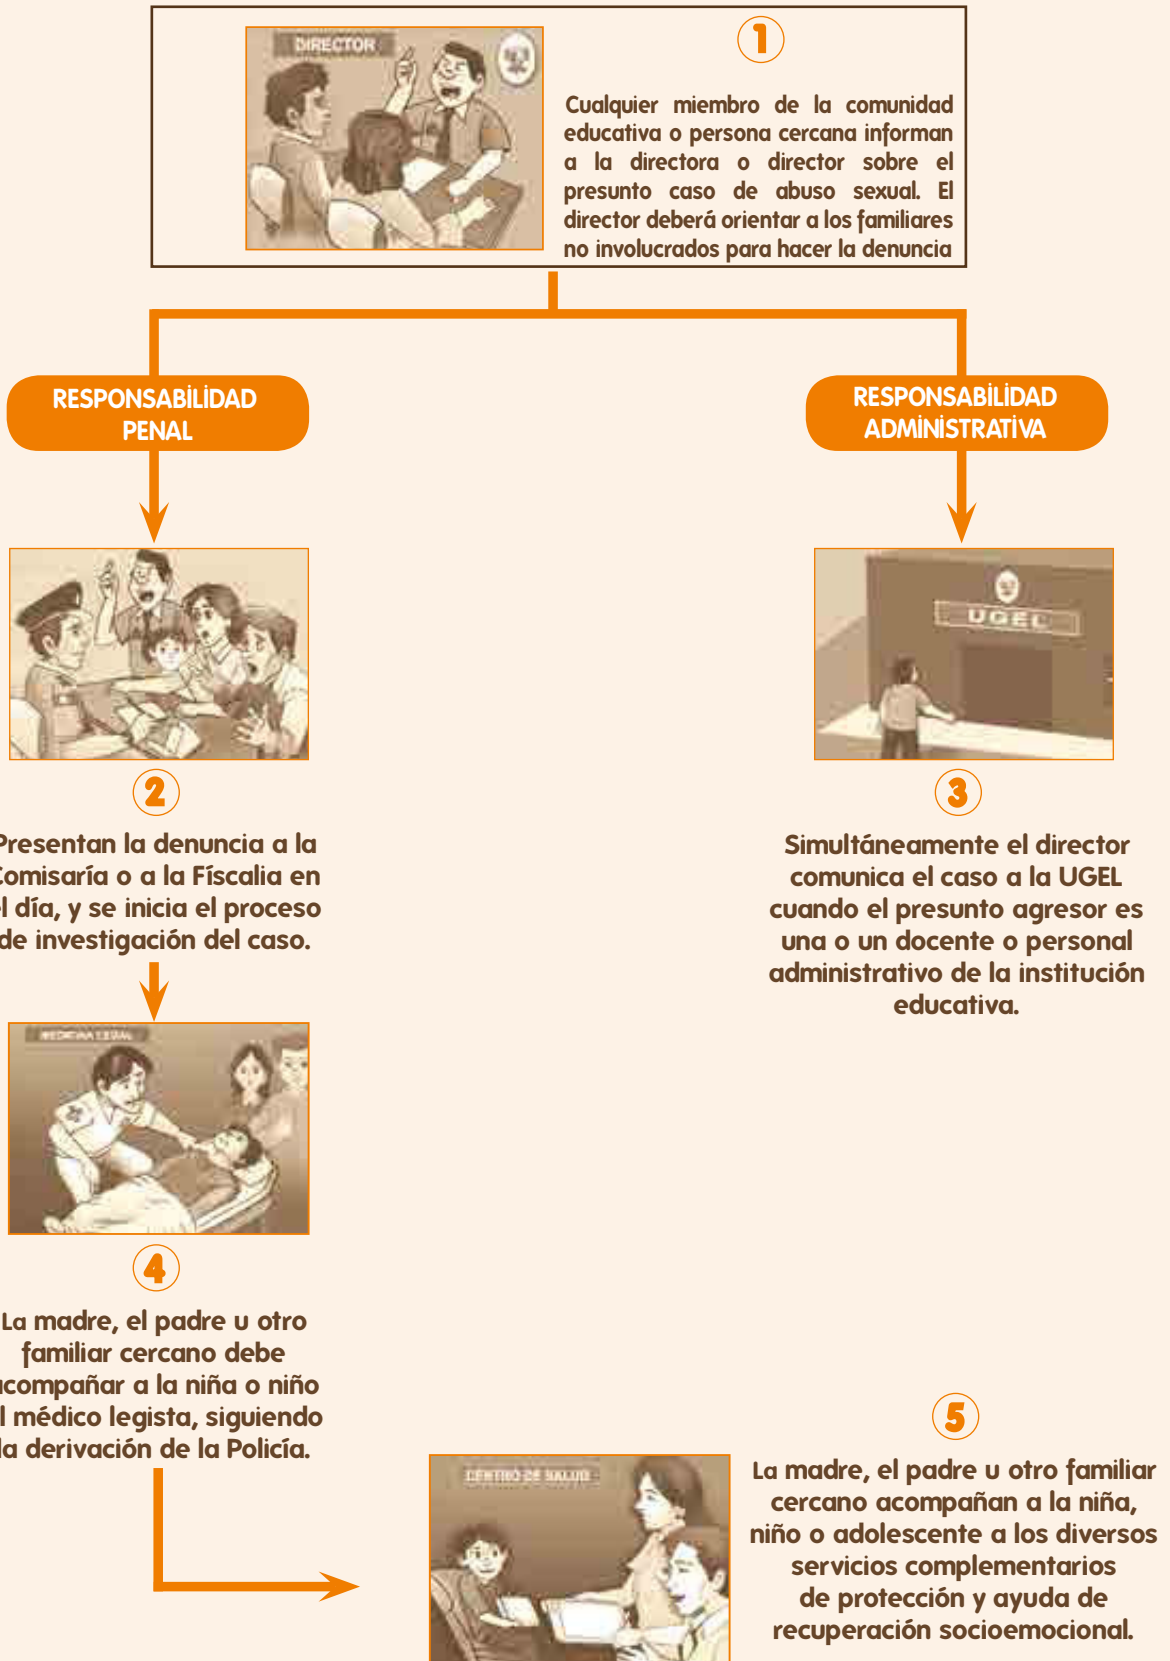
DIRECTOR

1

Cualquier miembro de la comunidad educativa o persona cercana informan a la directora o director sobre el presunto caso de abuso sexual. El director deberá orientar a los familiares no involucrados para hacer la denuncia

RESPONSABILIDAD PENAL

RESPONSABILIDAD ADMINISTRATIVA

2

Presentan la denuncia a la Comisaría o a la Físcalia en el día, y se inicia el proceso de investigación del caso.

MEDICINA LEGAL

4

La madre, el padre u otro familiar cercano debe acompañar a la niña o niño al médico legista, siguiendo la derivación de la Policía.

UGEL

3

Simultáneamente el director comunica el caso a la UGEL cuando el presunto agresor es una o un docente o personal administrativo de la institución educativa.

5

CENTRO DE SALUD

La madre, el padre u otro familiar cercano acompañan a la niña, niño o adolescente a los diversos servicios complementarios de protección y ayuda de recuperación socioemocional.